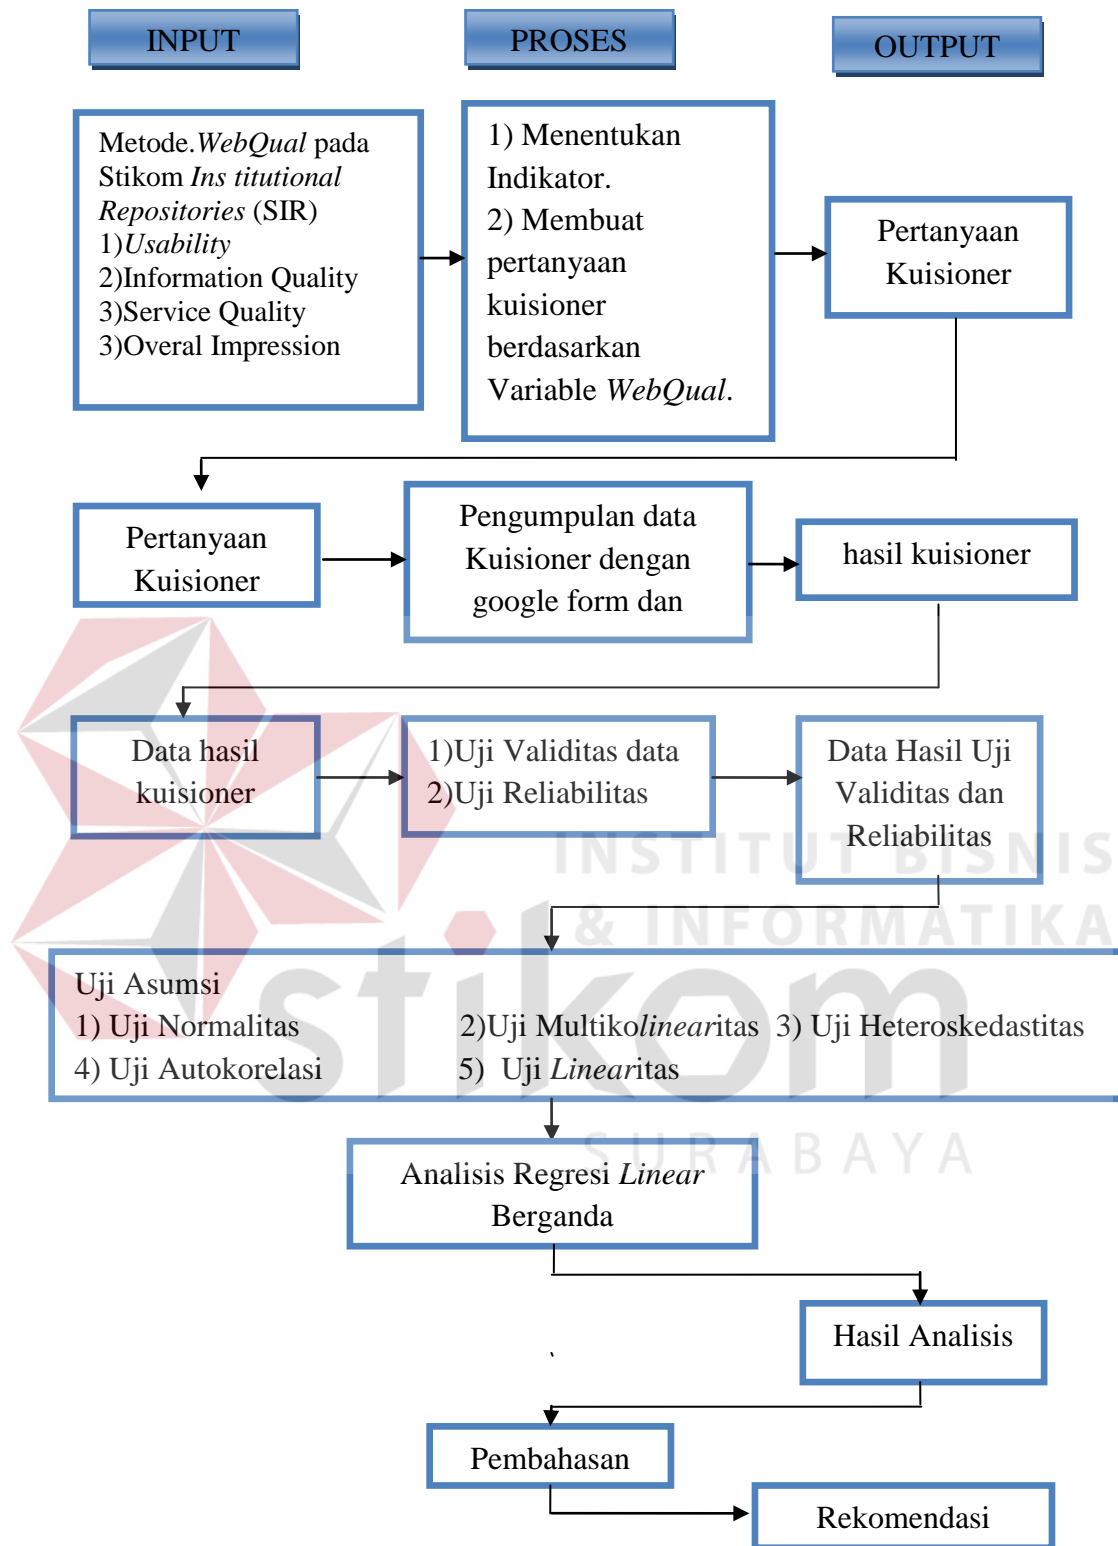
INPUT

PROSES

OUTPUT

Metode.*WebQual* pada Stikom *Ins titutional Repositories* (SIR)
1)*Usability*
2)Information Quality
3)Service Quality
3)Overal Impression

1) Menentukan Indikator.
2) Membuat pertanyaan kuisioner berdasarkan Variable *WebQual*.

Pertanyaan Kuisioner

Pertanyaan Kuisioner

Pengumpulan data Kuisioner dengan google form dan

hasil kuisioner

Data hasil kuisioner

1)Uji Validitas data
2)Uji Reliabilitas

Data Hasil Uji Validitas dan Reliabilitas

Uji Asumsi
1) Uji Normalitas
2)Uji Multiko*linear*itas
3) Uji Heteroskedastitas
4) Uji Autokorelasi
5) Uji *Linear*itas

Analisis Regresi *Linear* Berganda

Hasil Analisis

Pembahasan

Rekomendasi

INSTITUT BISNIS & INFORMATIKA stikom SURABAYA